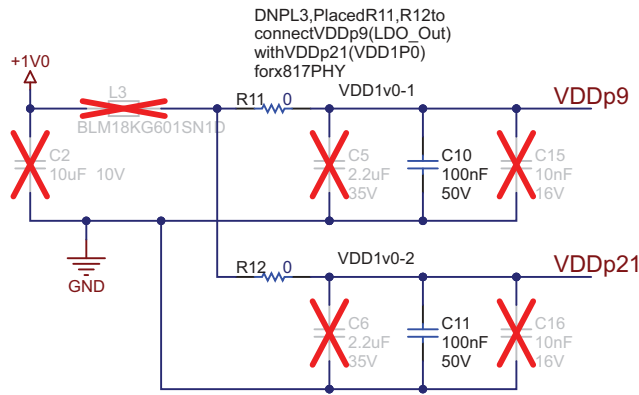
DNPL3,PlacedR11,R12to connectVDDp9(LDO_Out) withVDDp21(VDD1P0) forx817PHY

+1V0

L3
BLM18KG601SN1D

R11 0

VDD1v0-1

VDDp9

C2
10uF 10V

C5
2.2uF
35V

C10
100nF
50V

C15
10nF
16V

GND

R12 0

VDD1v0-2

VDDp21

C6
2.2uF
35V

C11
100nF
50V

C16
10nF
16V